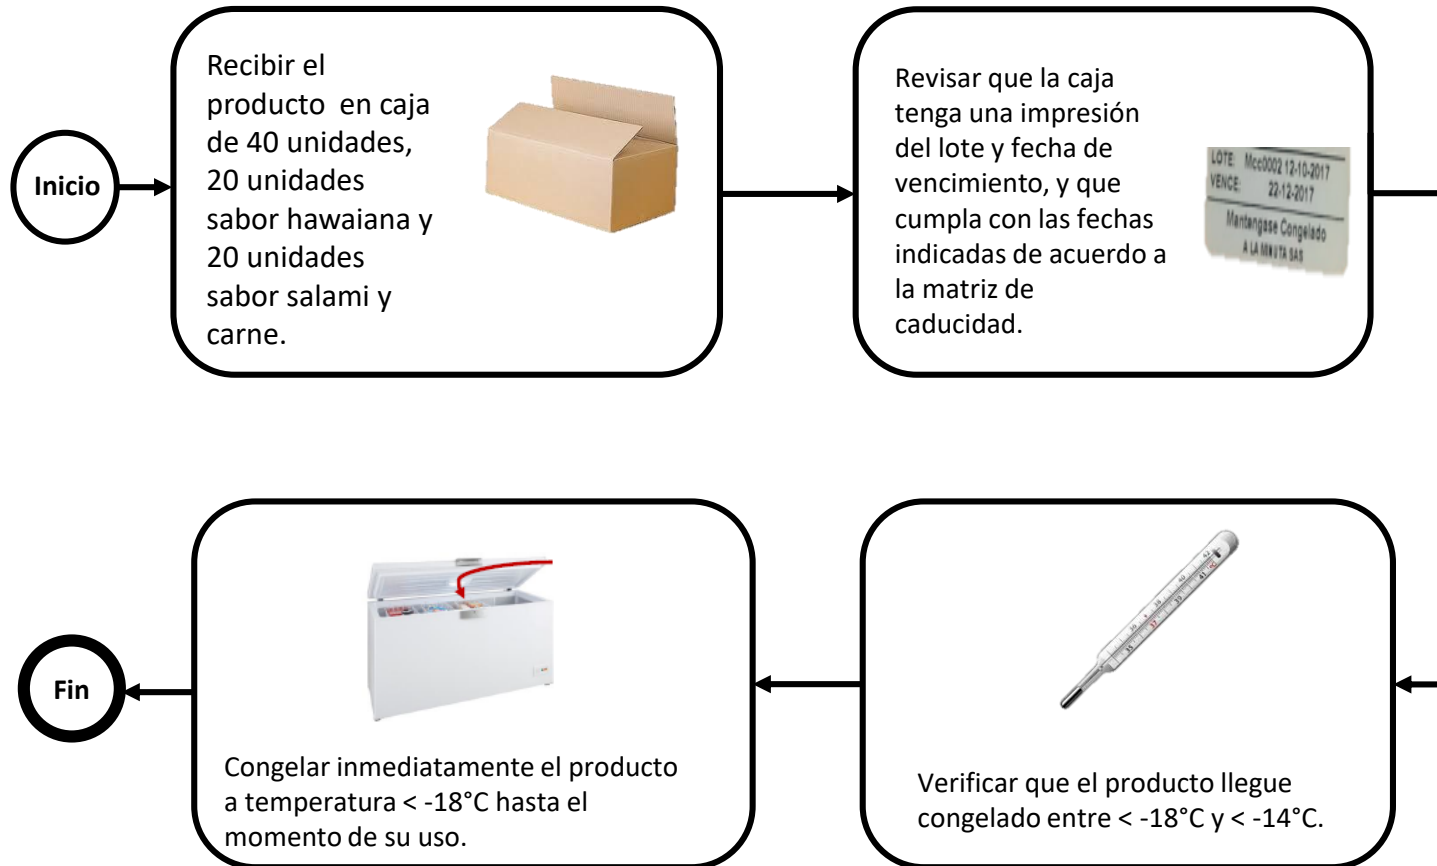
Inicio

Recibir el producto en caja de 40 unidades, 20 unidades sabor hawaiana y 20 unidades sabor salami y carne.

Revisar que la caja tenga una impresión del lote y fecha de vencimiento, y que cumpla con las fechas indicadas de acuerdo a la matriz de caducidad.

LOTE Mcc0002 12-10-2017
VENCE 22-12-2017
Mantengase Congelado
A LA MINUTA SAS

Verificar que el producto llegue congelado entre < -18°C y < -14°C.

Congelar inmediatamente el producto a temperatura < -18°C hasta el momento de su uso.

Fin